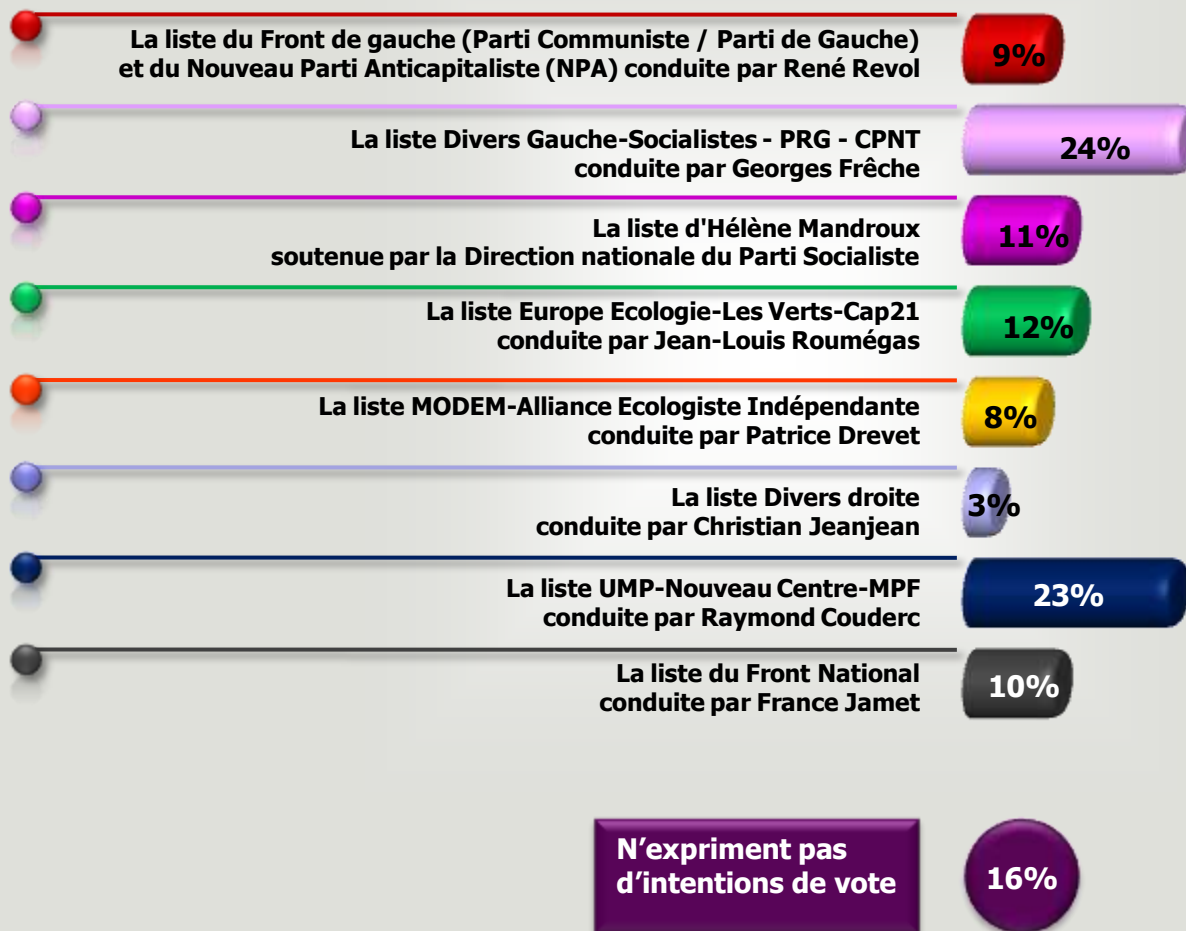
La liste du Front de gauche (Parti Communiste / Parti de Gauche) et du Nouveau Parti Anticapitaliste (NPA) conduite par René Revol
9%

La liste Divers Gauche-Socialistes - PRG - CPNT conduite par Georges Frêche
24%

La liste d'Hélène Mandroux soutenue par la Direction nationale du Parti Socialiste
11%

La liste Europe Ecologie-Les Verts-Cap21 conduite par Jean-Louis Roumégas
12%

La liste MODEM-Alliance Ecologiste Indépendante conduite par Patrice Drevet
8%

La liste Divers droite conduite par Christian Jeanjean
3%

La liste UMP-Nouveau Centre-MPF conduite par Raymond Couderc
23%

La liste du Front National conduite par France Jamet
10%

N’expriment pas d’intentions de vote
16%